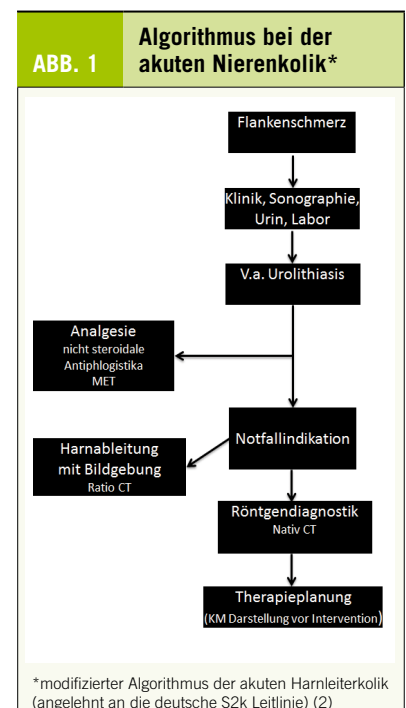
ABB. 1

Algorithmus bei der akuten Nierenkolik*

Flankenschmerz

Klinik, Sonographie, Urin, Labor

V.a. Urolithiasis

Analgesie
nicht steroidale Antiphlogistika
MET

Notfallindikation

Harnableitung mit Bildgebung
Ratio CT

Röntgendiagnostik
Nativ CT

Therapieplanung
(KM Darstellung vor Intervention)

*modifizierter Algorithmus der akuten Harnleiterkolik (angelehnt an die deutsche S2k Leitlinie) (2)